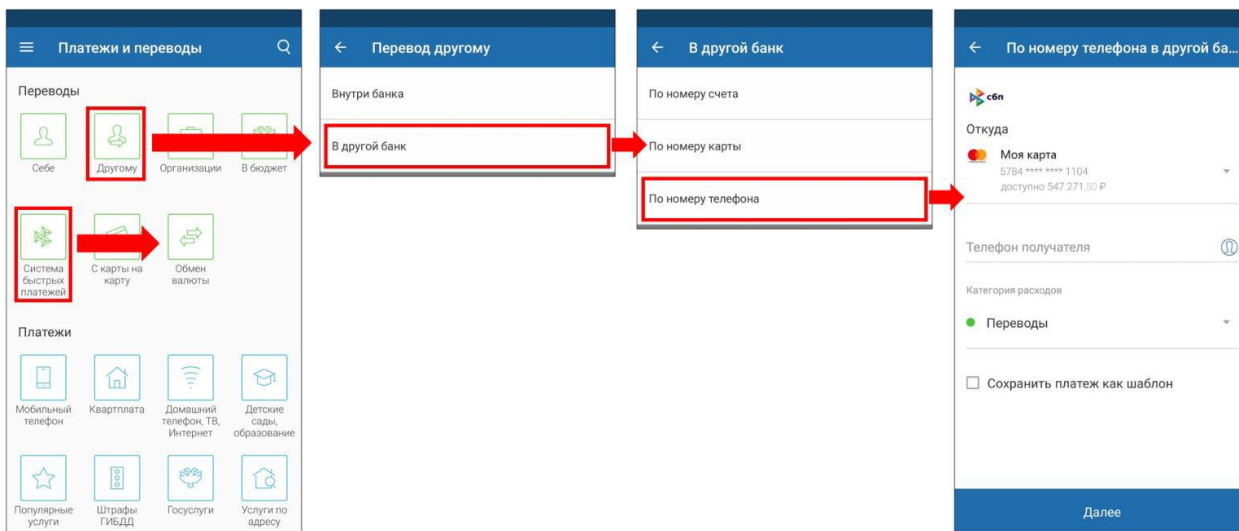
Платежи и переводы

Переводы

Себе

Другому

Организации

В бюджет

Система быстрых платежей

С карты на карту

Обмен валюты

Платежи

Мобильный телефон

Квартплата

Домашний телефон, ТВ, Интернет

Детские сады, образование

Популярные услуги

Штрафы ГИБДД

Госуслуги

Услуги по адресу

Перевод другому

Внутри банка

В другой банк

В другой банк

По номеру счета

По номеру карты

По номеру телефона

По номеру телефона в другой ба...

сбп

Откуда

Моя карта
5784 **** **** 1104
доступно 547 271.50 ₽

Телефон получателя

Категория расходов

Переводы

Сохранить платеж как шаблон

Далее